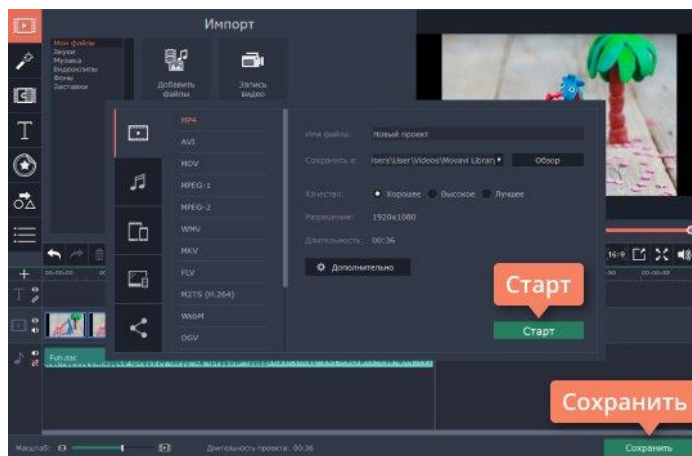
Импорт

Мои файлы
Звуки
Музыка
Видеоклипы
Фоны
Заставки

Добавить файлы

Запись видео

MP4
AVI
MOV
MPEG-1
MPEG-2
WMV
MKV
FLV
M2TS (H.264)
WebM
OGV

Имя файла: Новый проект

Сохранить в: Isers\User\Videos\Movavi Library

Обзор

Качество: Хорошее Высокое Лучшее

Разрешение: 1920x1080

Длительность: 00:36

Дополнительно

Старт

Старт

16:9

Fun.aac

Сохранить

Сохранить

Масштаб:

Длительность проекта: 00:36